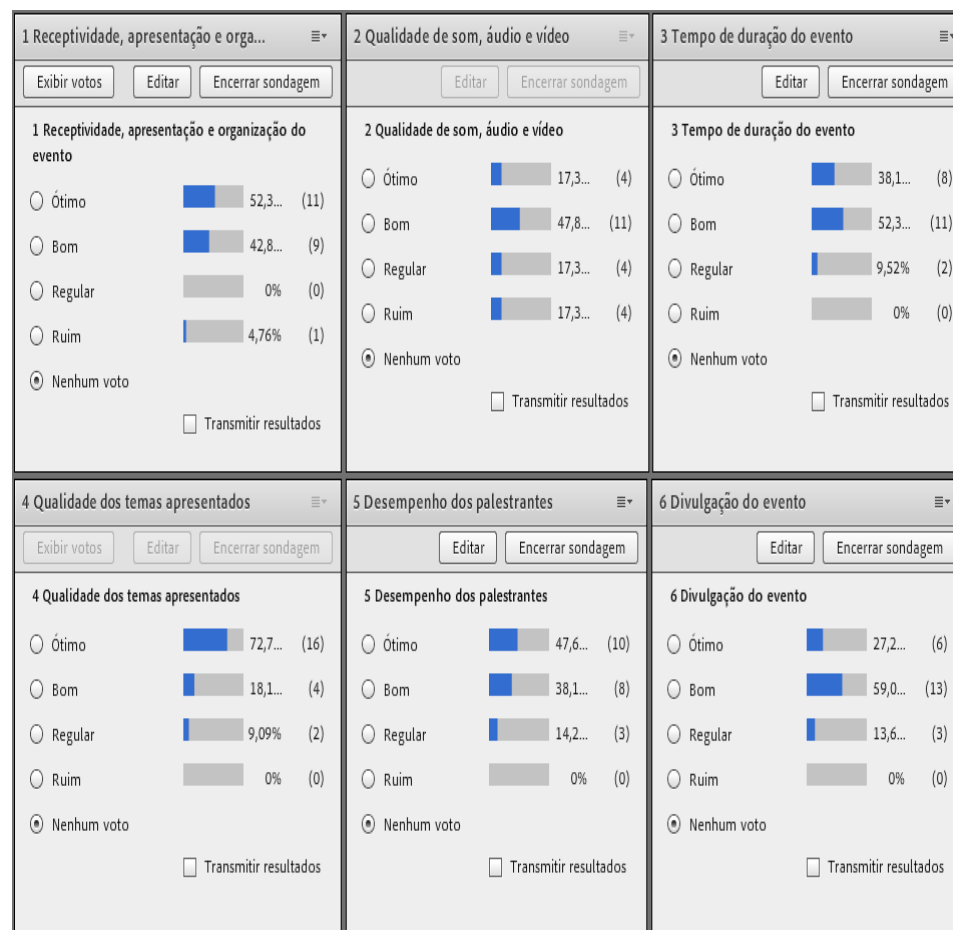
1 Receptividade, apresentação e orga...

Exibir votos | Editar | Encerrar sondagem

1 Receptividade, apresentação e organização do evento

Ótimo 52,3... (11)
Bom 42,8... (9)
Regular 0% (0)
Ruim 4,76% (1)
Nenhum voto

Transmitir resultados

2 Qualidade de som, áudio e vídeo

Editar | Encerrar sondagem

2 Qualidade de som, áudio e vídeo

Ótimo 17,3... (4)
Bom 47,8... (11)
Regular 17,3... (4)
Ruim 17,3... (4)
Nenhum voto

Transmitir resultados

3 Tempo de duração do evento

Editar | Encerrar sondagem

3 Tempo de duração do evento

Ótimo 38,1... (8)
Bom 52,3... (11)
Regular 9,52% (2)
Ruim 0% (0)
Nenhum voto

Transmitir resultados

4 Qualidade dos temas apresentados

Exibir votos | Editar | Encerrar sondagem

4 Qualidade dos temas apresentados

Ótimo 72,7... (16)
Bom 18,1... (4)
Regular 9,09% (2)
Ruim 0% (0)
Nenhum voto

Transmitir resultados

5 Desempenho dos palestrantes

Editar | Encerrar sondagem

5 Desempenho dos palestrantes

Ótimo 47,6... (10)
Bom 38,1... (8)
Regular 14,2... (3)
Ruim 0% (0)
Nenhum voto

Transmitir resultados

6 Divulgação do evento

Editar | Encerrar sondagem

6 Divulgação do evento

Ótimo 27,2... (6)
Bom 59,0... (13)
Regular 13,6... (3)
Ruim 0% (0)
Nenhum voto

Transmitir resultados